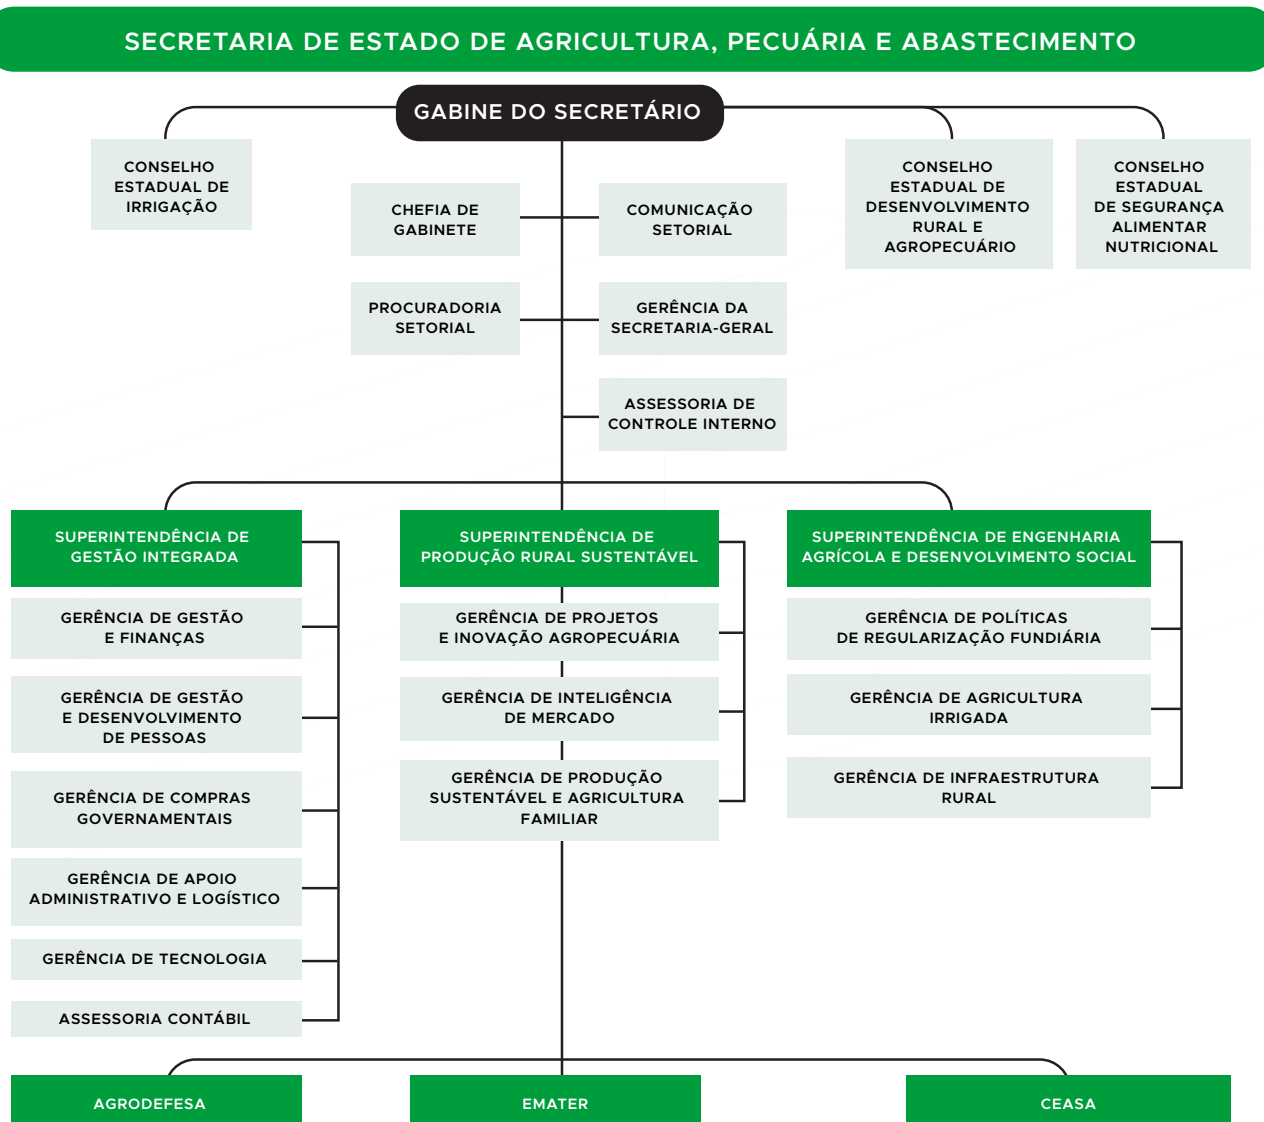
SECRETARIA DE ESTADO DE AGRICULTURA, PECUÁRIA E ABASTECIMENTO

GABINE DO SECRETÁRIO

CONSELHO ESTADUAL DE IRRIGAÇÃO

CHEFIA DE GABINETE

COMUNICAÇÃO SETORIAL

CONSELHO ESTADUAL DE DESENVOLVIMENTO RURAL E AGROPECUÁRIO

CONSELHO ESTADUAL DE SEGURANÇA ALIMENTAR NUTRICIONAL

PROCURADORIA SETORIAL

GERÊNCIA DA SECRETARIA-GERAL

ASSESSORIA DE CONTROLE INTERNO

SUPERINTENDÊNCIA DE GESTÃO INTEGRADA

GERÊNCIA DE GESTÃO E FINANÇAS

GERÊNCIA DE GESTÃO E DESENVOLVIMENTO DE PESSOAS

GERÊNCIA DE COMPRAS GOVERNAMENTAIS

GERÊNCIA DE APOIO ADMINISTRATIVO E LOGÍSTICO

GERÊNCIA DE TECNOLOGIA

ASSESSORIA CONTÁBIL

SUPERINTENDÊNCIA DE PRODUÇÃO RURAL SUSTENTÁVEL

GERÊNCIA DE PROJETOS E INOVAÇÃO AGROPECUÁRIA

GERÊNCIA DE INTELIGÊNCIA DE MERCADO

GERÊNCIA DE PRODUÇÃO SUSTENTÁVEL E AGRICULTURA FAMILIAR

SUPERINTENDÊNCIA DE ENGENHARIA AGRÍCOLA E DESENVOLVIMENTO SOCIAL

GERÊNCIA DE POLÍTICAS DE REGULARIZAÇÃO FUNDIÁRIA

GERÊNCIA DE AGRICULTURA IRRIGADA

GERÊNCIA DE INFRAESTRUTURA RURAL

AGRODEFESA

EMATER

CEASA